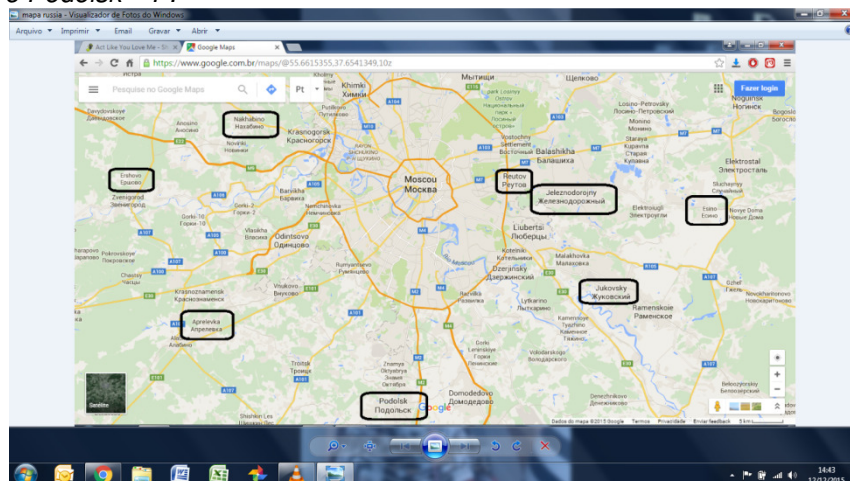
mapa russie - Visualizador de Fotos do Windows

Arquivo ▾ Imprimir ▾ Email Gravar ▾ Abrir ▾

Act Like You Love Me - St ×
Google Maps ×

https://www.google.com.br/maps/@55.6615355,37.6541349,10z

Pesquise no Google Maps

Pt

Fazer login

Мытищи
Щелково
Khimki
Химки
Nakhabino
Нахабино
Krasnogorsk
Красногорск
Balashikha
Балашиха
Noginsk
Ногинск
Ershovo
Ершово
Reutov
Реутов
Moscou
Москва
Jeleznodorojny
Железнодорожный
Elektrostal
Электросталь
Esino
Есино
Barvikha
Барвиха
Odintsovo
Одинцово
Lubertsi
Люберцы
Elektrougli
Электроугли
Dzerjinsky
Дзержинский
Krasnoznamensk
Краснознаменск
Vnukovo
Внуково
Jukovsky
Жуковский
Ramenskoe
Раменское
Aprelevka
Апрелевка
Troitsk
Троицк
Podolsk
Подольск
Domodedovo
Домодедово

Satélite

Dados do mapa ©2015 Google Termos Privacidade Enviar feedback 5 km

14:43
12/12/2015